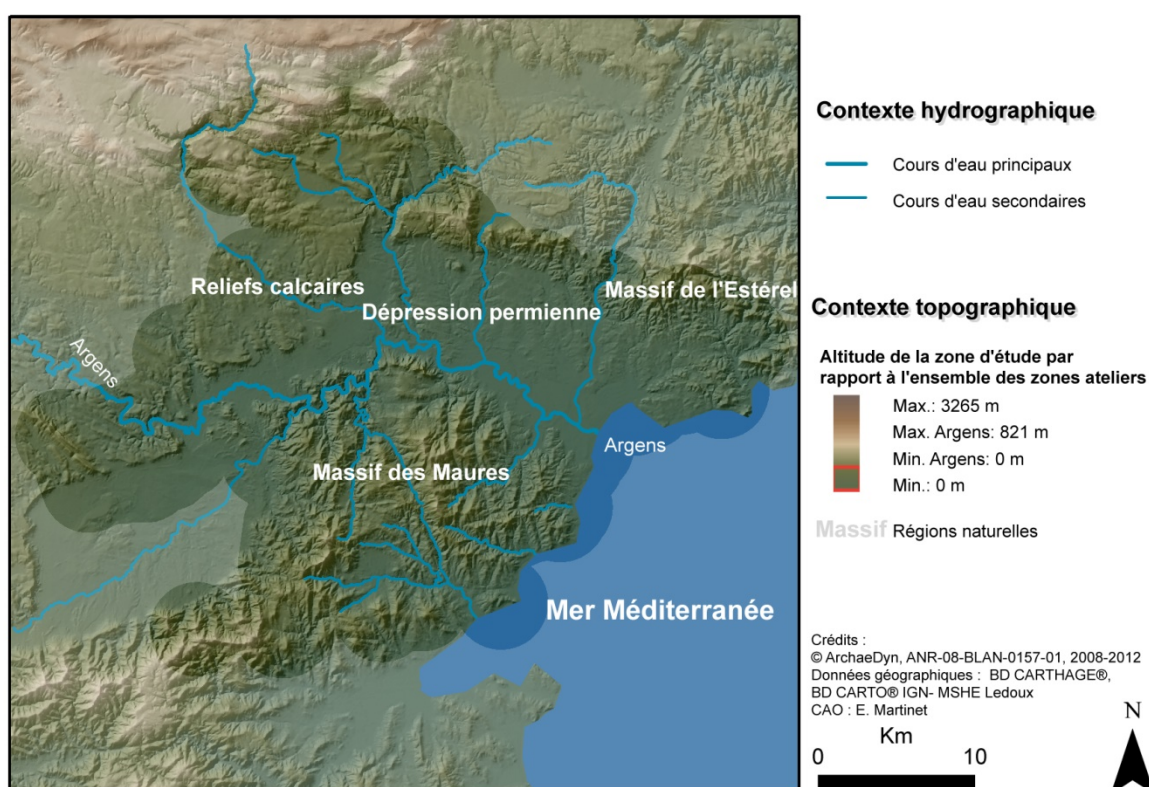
Reliefs calcaires

Dépression permienne

Massif de l'Estérel

Argens

Argens

Massif des Maures

Mer Méditerranée

Contexte hydrographique

Cours d'eau principaux

Cours d'eau secondaires

Contexte topographique

Altitude de la zone d'étude par rapport à l'ensemble des zones ateliers

Max.: 3265 m

Max. Argens: 821 m

Min. Argens: 0 m

Min.: 0 m

Massif Régions naturelles

Crédits :
© ArchaeDyn, ANR-08-BLAN-0157-01, 2008-2012
Données géographiques : BD CARTHAGE®, BD CARTO® IGN- MSHE Ledoux
CAO : E. Martinet

Km
0 10

N